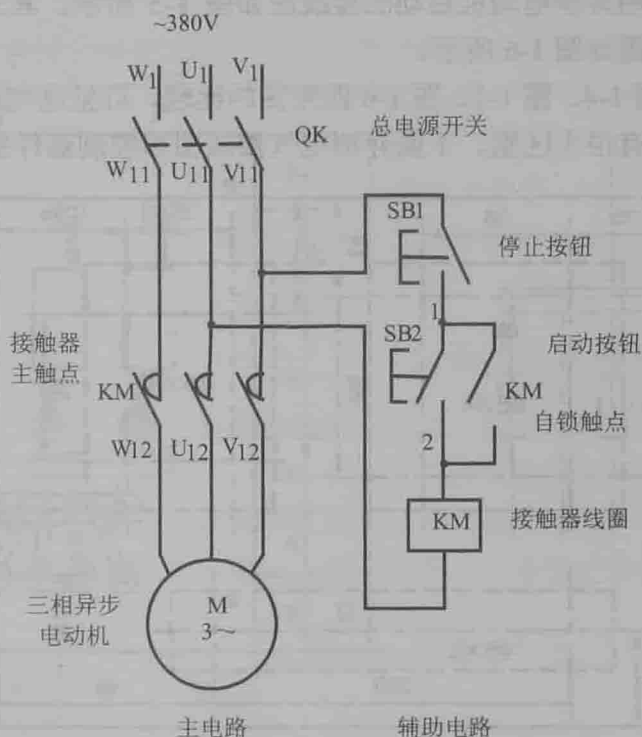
~380V

$W_1$ $U_1$ $V_1$

QK 总电源开关

$W_{11}$ $U_{11}$ $V_{11}$

SB1

停止按钮

1

接触器主触点

SB2

启动按钮

KM

KM

自锁触点

$W_{12}$ $U_{12}$ $V_{12}$

2

KM 接触器线圈

三相异步电动机

M
3~

主电路

辅助电路